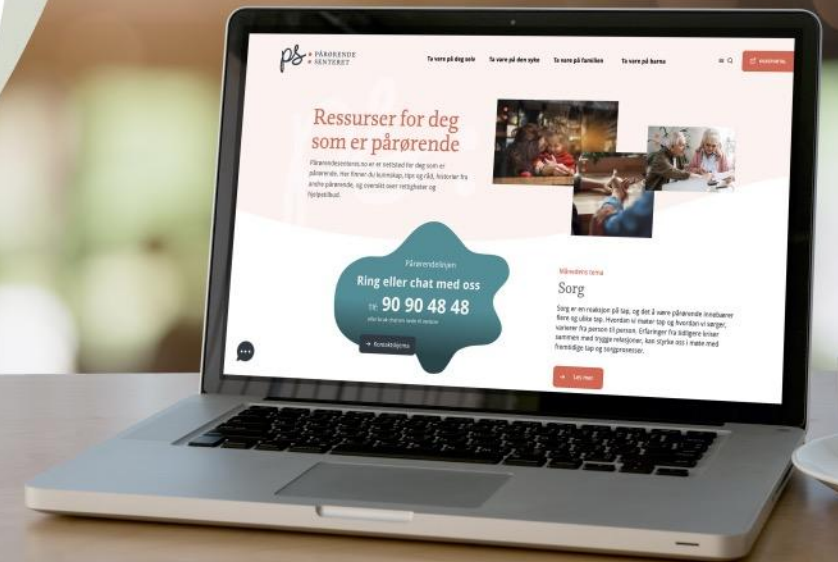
pS PÅRØRENDE SENTERET

Ta vare på deg selv Ta vare på den syke Ta vare på familien Ta vare på barna

Ressurser for deg som er pårørende

Pårørendesenteret.no er et møtested for deg som er pårørende. Her finner du kunnskap, tips og råd, historier fra andre pårørende, og oversikt over rettigheter og hjelpetilbud.

Pårørendelinjen
Ring eller chat med oss
Tlf. 90 90 48 48
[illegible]

Kontaktskjema

Månedens tema
Sorg
Sorg er en reaksjon på tap, og det å være pårørende innebærer flere og ulike tap. Hvordan vi møter tap og hvordan vi sørger, varierer fra person til person. Erfaringer fra tidligere kriser sammen med trygge relasjoner, kan styrke oss i møte med fremtidige tap og sorgprosesser.

Les mer